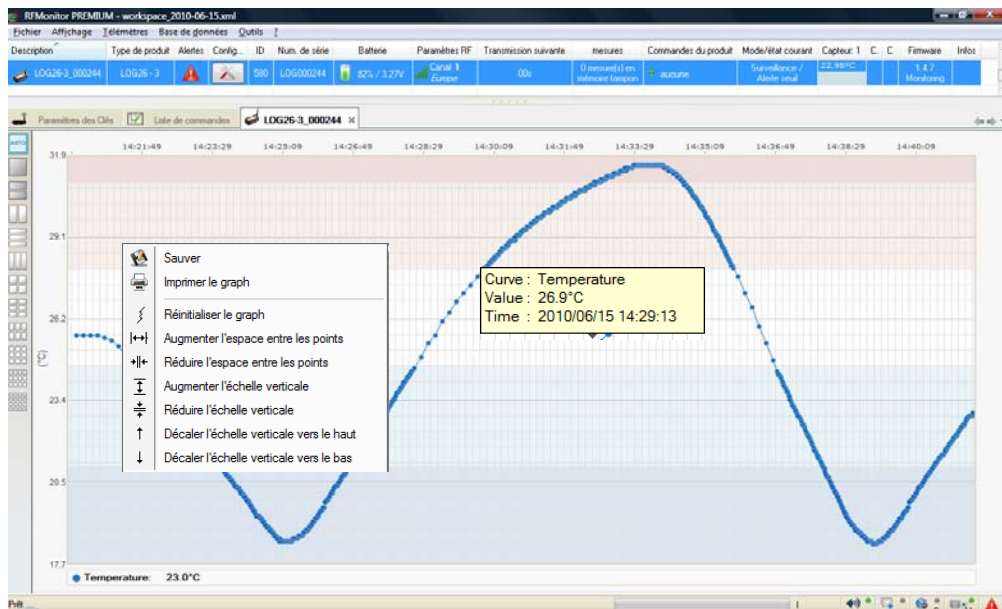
RFMonitor PREMIUM - workspace_2010-06-15.xml

Fichier Affichage Télémètres Base de données Outils ?

| Description | Type de produit | Alertes | Config. | ID | Num. de série | Batterie | Paramètres RF | Transmission suivante | mesures | Commandes du produit | Mode/état courant | Capteur 1 | C. | C. | Firmware | Infos |
|---|---|---|---|---|---|---|---|---|---|---|---|---|---|---|---|---|
| LOG26-3_000244 | LOG26 - 3 | | | 580 | LOG000244 | 82% / 3.27V | Canal 1 Europe | 00s | 0 mesure(s) en mémoire tampon | aucune | Surveillance / Alerte seuil | 22.98°C | | | 1.4.7 Monitoring | |

Paramètres des Clés | Liste de commandes | LOG26-3_000244 ×

14:21:49 14:23:29 14:25:09 14:26:49 14:28:29 14:30:09 14:31:49 14:33:29 14:35:09 14:36:49 14:38:29 14:40:09

31.9
29.1
26.2
23.4
20.5
17.7

°C

Sauver
Imprimer le graph
Réinitialiser le graph
Augmenter l'espace entre les points
Réduire l'espace entre les points
Augmenter l'échelle verticale
Réduire l'échelle verticale
Décaler l'échelle verticale vers le haut
Décaler l'échelle verticale vers le bas

Curve : Temperature
Value : 26.9°C
Time : 2010/06/15 14:29:13

Temperature: 23.0°C

Prêt